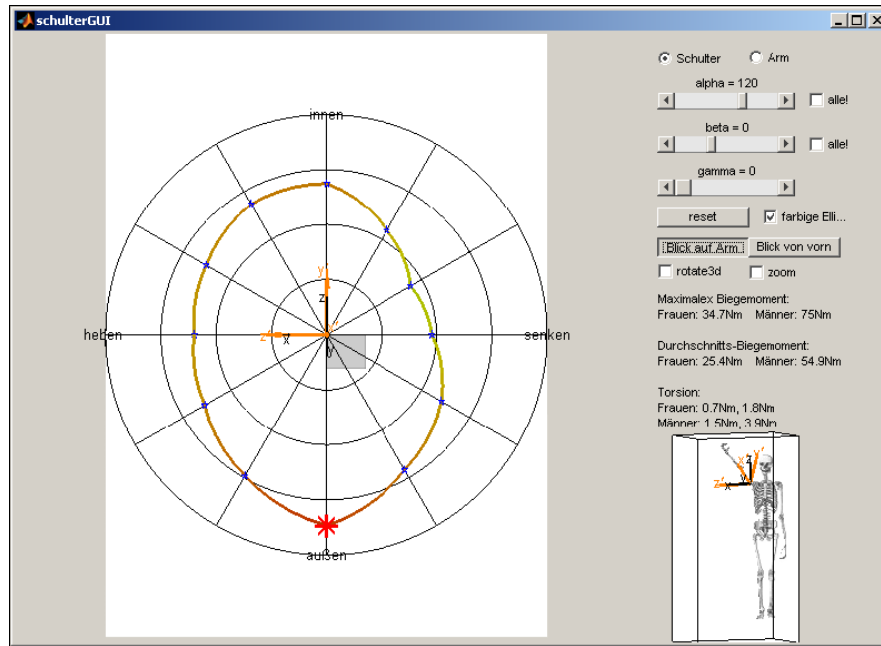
schulterGUI

innen

heben

senken

außen

y
z
z'
x
y

Schulter
Arm

alpha = 120
alle!

beta = 0
alle!

gamma = 0

reset
farbige Elli...

Blick auf Arm
Blick von vorn

rotate3d
zoom

Maximalex Biegemoment:
Frauen: 34.7Nm Männer: 75Nm

Durchschnitts-Biegemoment:
Frauen: 25.4Nm Männer: 54.9Nm

Torsion:
Frauen: 0.7Nm, 1.8Nm
Männer: 1.5Nm, 3.9Nm

z'
x
y'
y
z